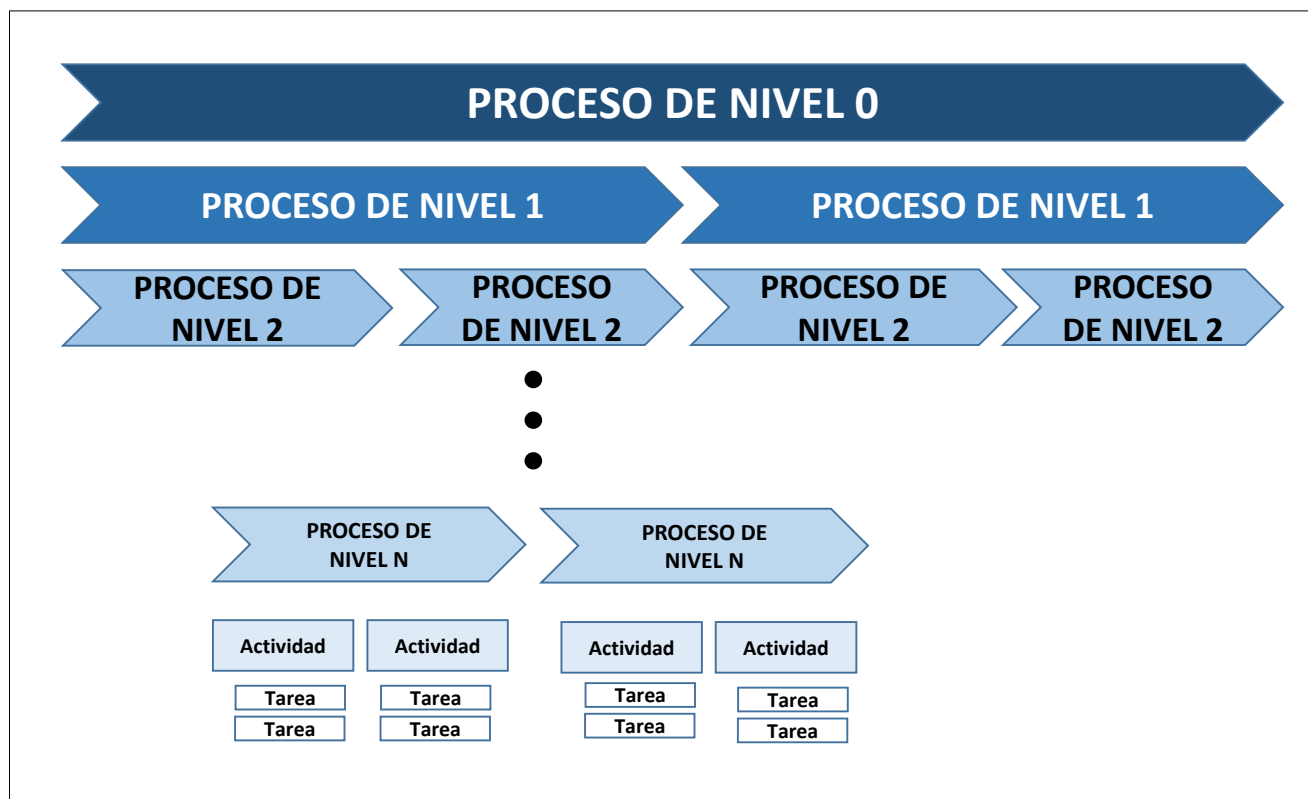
PROCESO DE NIVEL 0

PROCESO DE NIVEL 1

PROCESO DE NIVEL 1

PROCESO DE NIVEL 2

PROCESO DE NIVEL 2

PROCESO DE NIVEL 2

PROCESO DE NIVEL 2

PROCESO DE NIVEL N

PROCESO DE NIVEL N

Actividad

Tarea

Tarea

Actividad

Tarea

Tarea

Actividad

Tarea

Tarea

Actividad

Tarea

Tarea